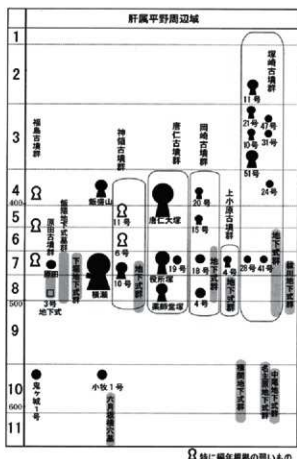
肝属平野周辺域

1
2
3
4
400
5
6
7
8
9
10
600
11

福島古墳群
横瀬
原田古墳群
飯盛山
3号
地下式
神領古墳群
11号
6号
10号
唐仁古墳群
唐仁大塚
19号
薬師堂塚
岡崎古墳群
20号
18号
4号
上小原古墳群
4号
塚崎古墳群
11号
21号
47号
10号
31号
51号
24号
28号
41号
鬼ヶ城1号
小牧1号
地下式
板石積石棺墓
下堀地下式
地下式
地下式

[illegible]